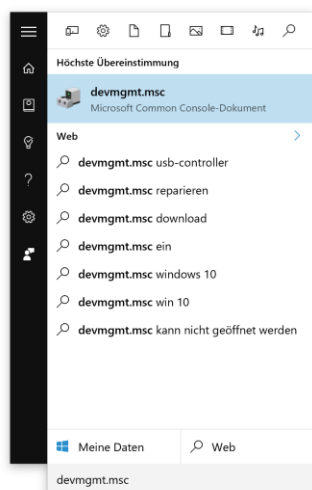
Höchste Übereinstimmung

devmgmt.msc
Microsoft Common Console-Dokument

Web

devmgmt.msc usb-controller

devmgmt.msc reparieren

devmgmt.msc download

devmgmt.msc ein

devmgmt.msc windows 10

devmgmt.msc win 10

devmgmt.msc kann nicht geöffnet werden

Meine Daten

Web

devmgmt.msc